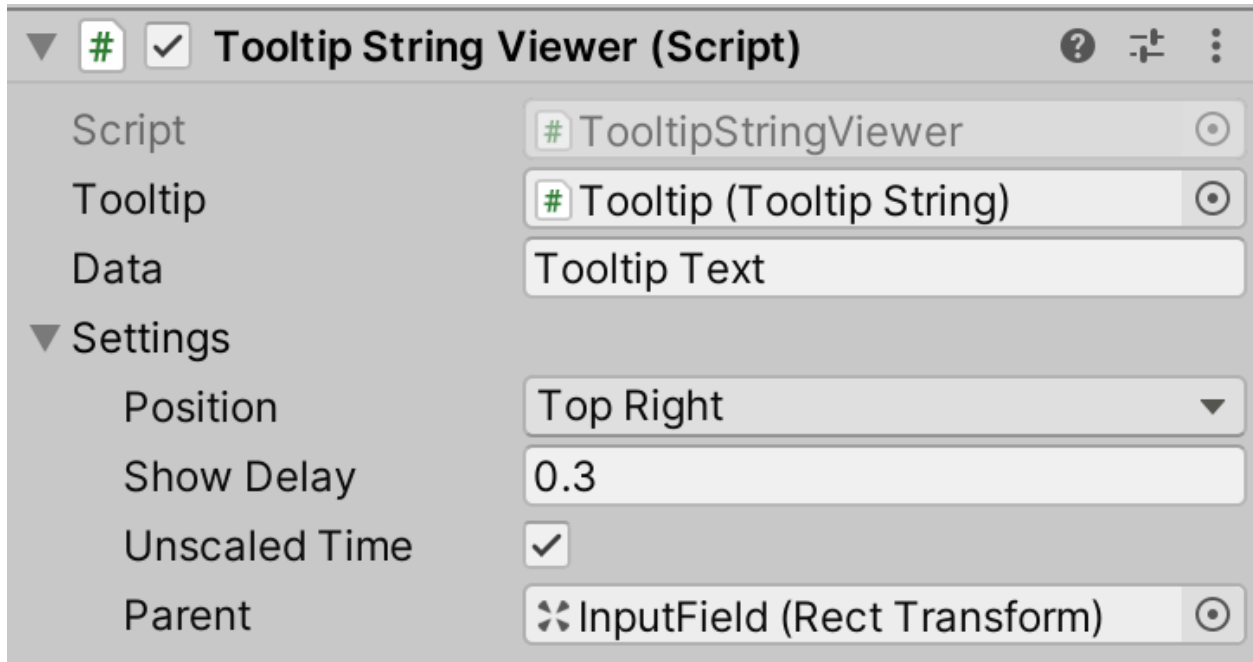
Tooltip String Viewer (Script)

| | |
|---|---|
| Script | TooltipStringViewer |
| Tooltip | Tooltip (Tooltip String) |
| Data | Tooltip Text |

Settings

| | |
|---|---|
| Position | Top Right |
| Show Delay | 0.3 |
| Unscaled Time | ✓ |
| Parent | InputField (Rect Transform) |